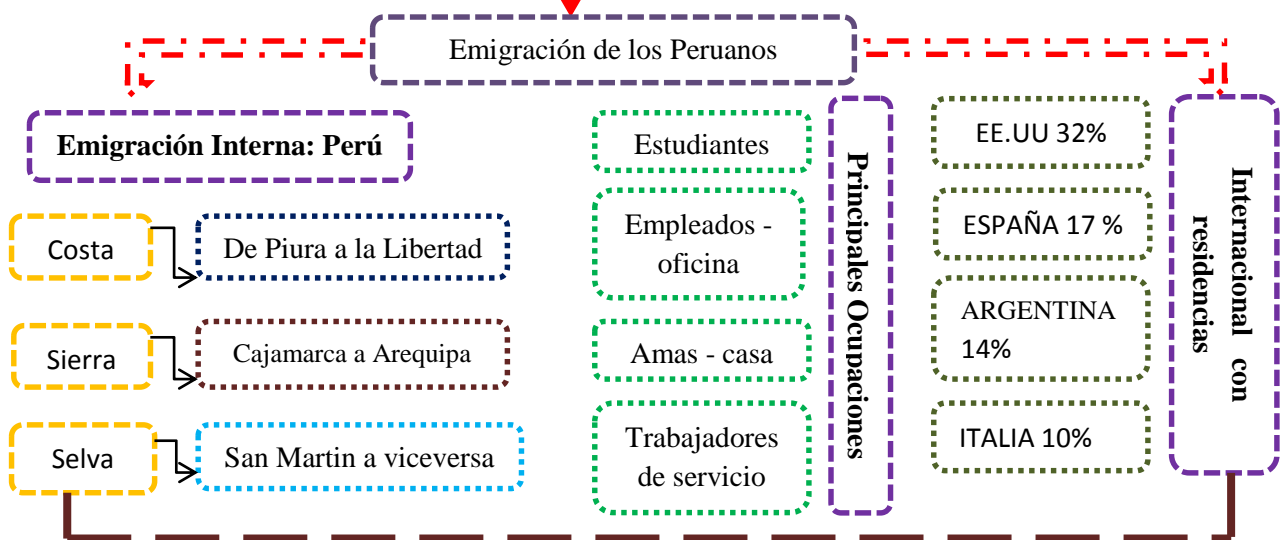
Emigración de los Peruanos

Emigración Interna: Perú

Costa

De Piura a la Libertad

Sierra

Cajamarca a Arequipa

Selva

San Martin a viceversa

Estudiantes

Empleados - oficina

Amas - casa

Trabajadores de servicio

Principales Ocupaciones

EE.UU 32%

ESPAÑA 17 %

ARGENTINA 14%

ITALIA 10%

Internacional con residencias